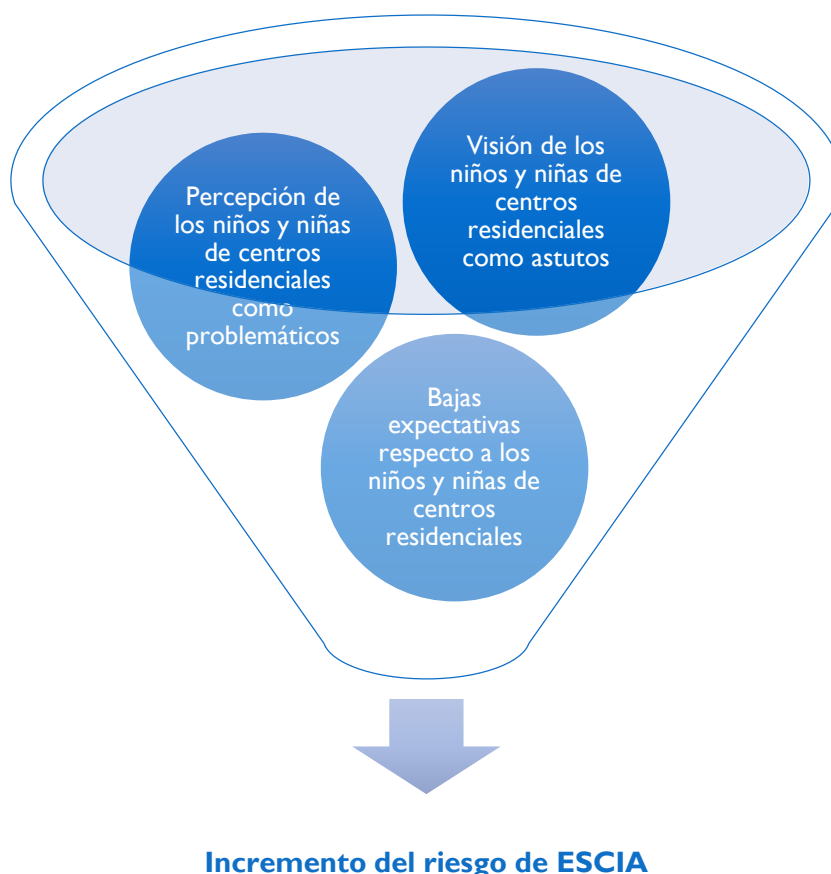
Percepción de los niños y niñas de centros residenciales como problemáticos

Visión de los niños y niñas de centros residenciales como astutos

Bajas expectativas respecto a los niños y niñas de centros residenciales

Incremento del riesgo de ESCIA